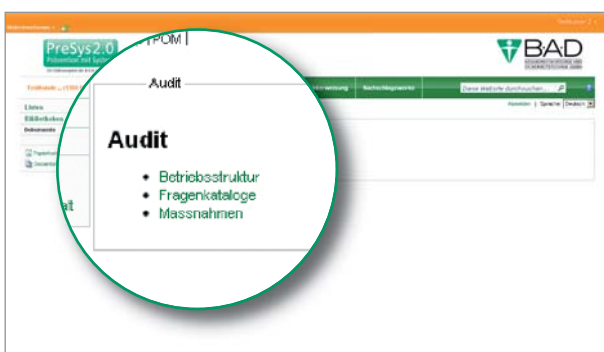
PreSys2.0

| POM |

BAD

Audit

Audit

- Betriebsstruktur
- Fragenkataloge
- Massnahmen

Listen

Bibliotheken

Dokumente

Nachschlagewerke

Diese Website durchsuchen...

Abmelden | Sprache: Deutsch

at